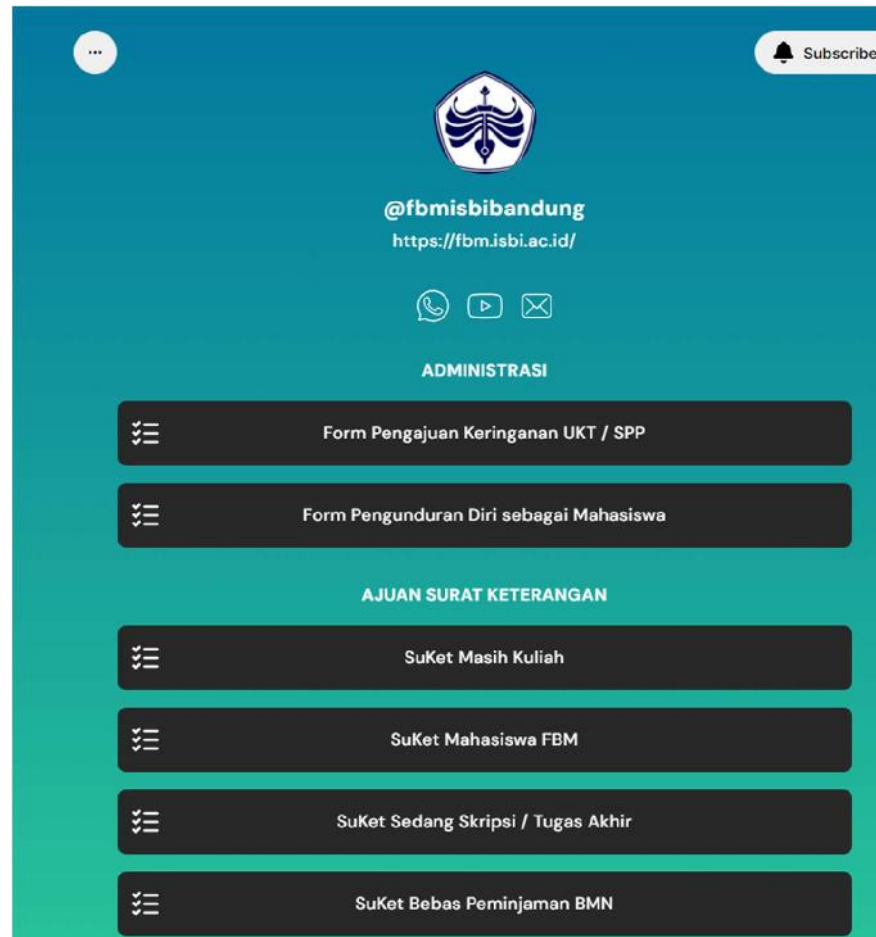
···

Subscribe

@fbmisbibandung

https://fbm.isbi.ac.id/

ADMINISTRASI

Form Pengajuan Keringanan UKT / SPP

Form Pengunduran Diri sebagai Mahasiswa

AJUAN SURAT KETERANGAN

SuKet Masih Kuliah

SuKet Mahasiswa FBM

SuKet Sedang Skripsi / Tugas Akhir

SuKet Bebas Peminjaman BMN